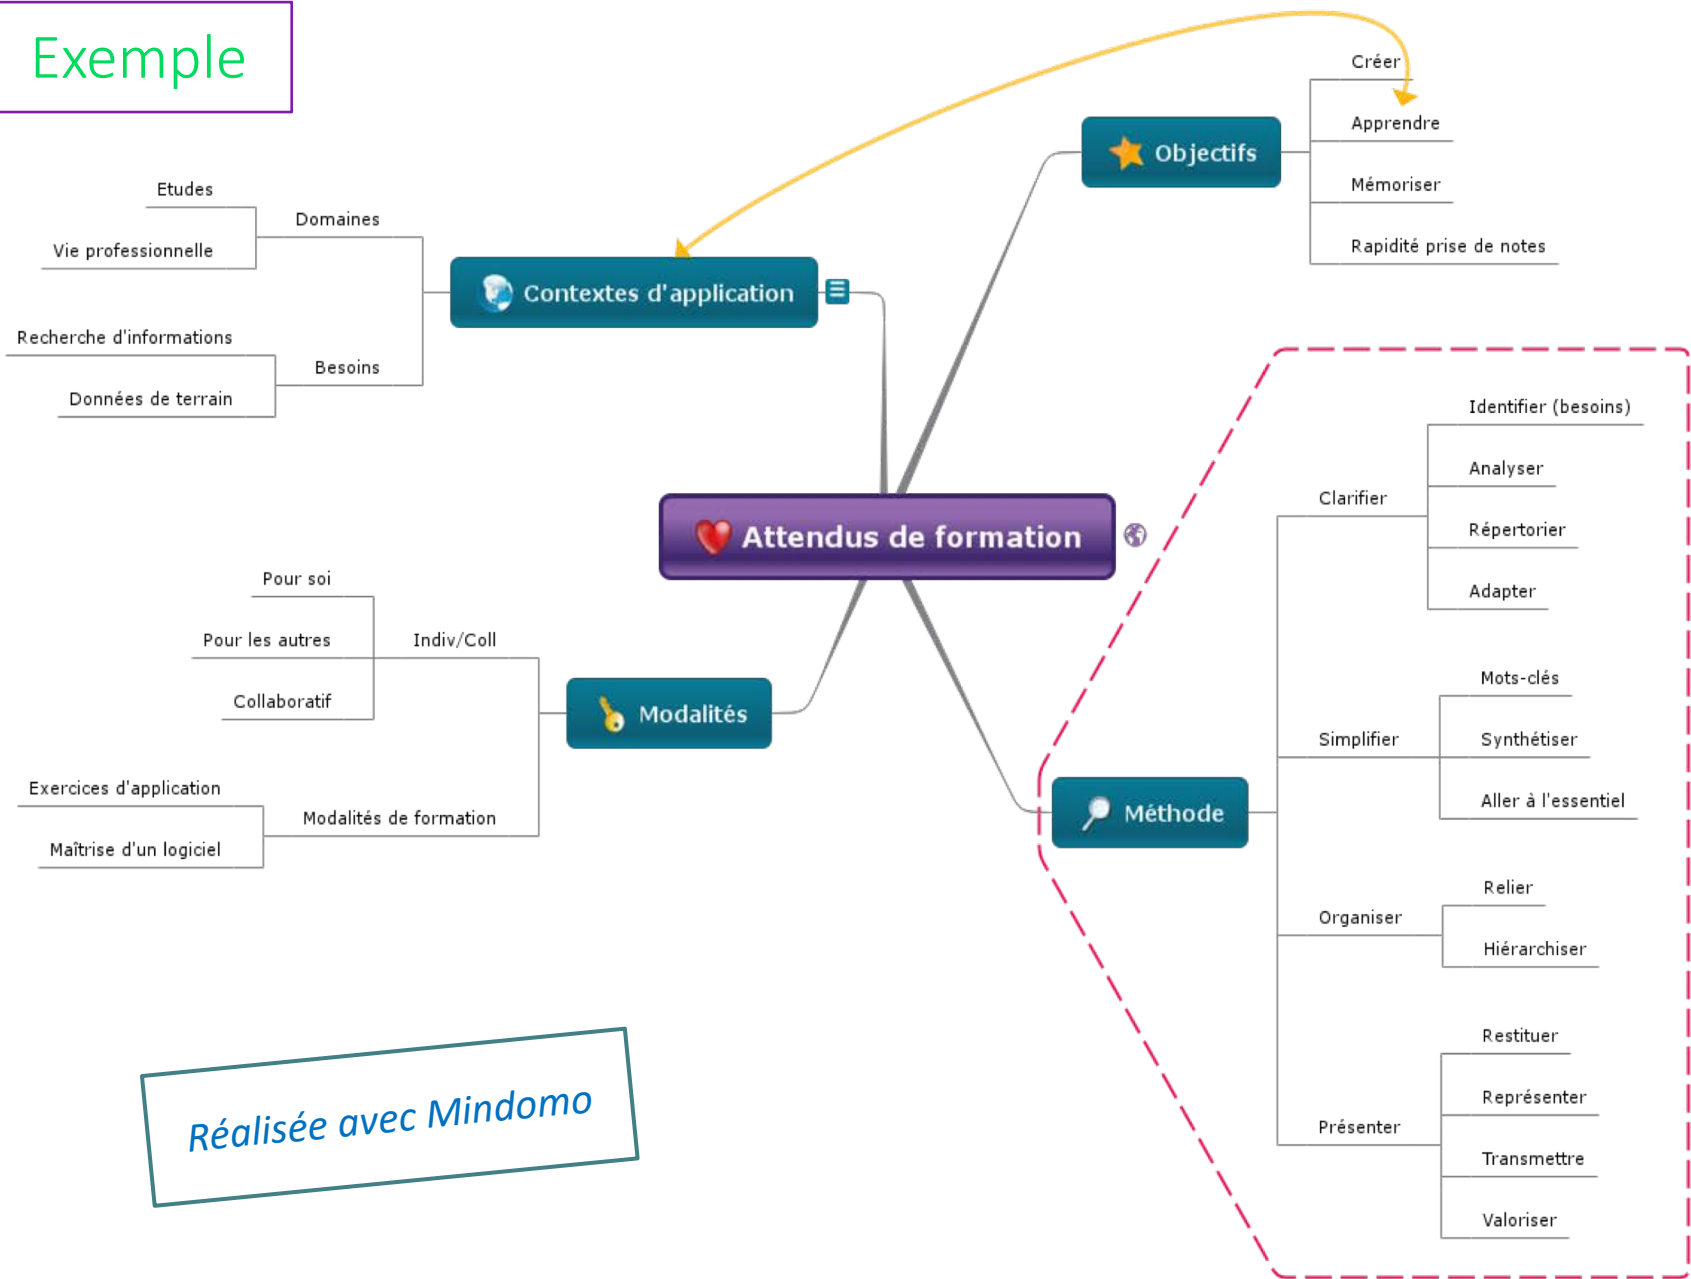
Exemple

Attendus de formation

Contextes d'application

Domaines

Etudes

Vie professionnelle

Besoins

Recherche d'informations

Données de terrain

Objectifs

Créer

Apprendre

Mémoriser

Rapidité prise de notes

Modalités

Indiv/Coll

Pour soi

Pour les autres

Collaboratif

Modalités de formation

Exercices d'application

Maîtrise d'un logiciel

Méthode

Clarifier

Identifier (besoins)

Analyser

Répertorier

Adapter

Simplifier

Mots-clés

Synthétiser

Aller à l'essentiel

Organiser

Relier

Hiérarchiser

Présenter

Restituer

Représenter

Transmettre

Valoriser

Réalisée avec Mindomo